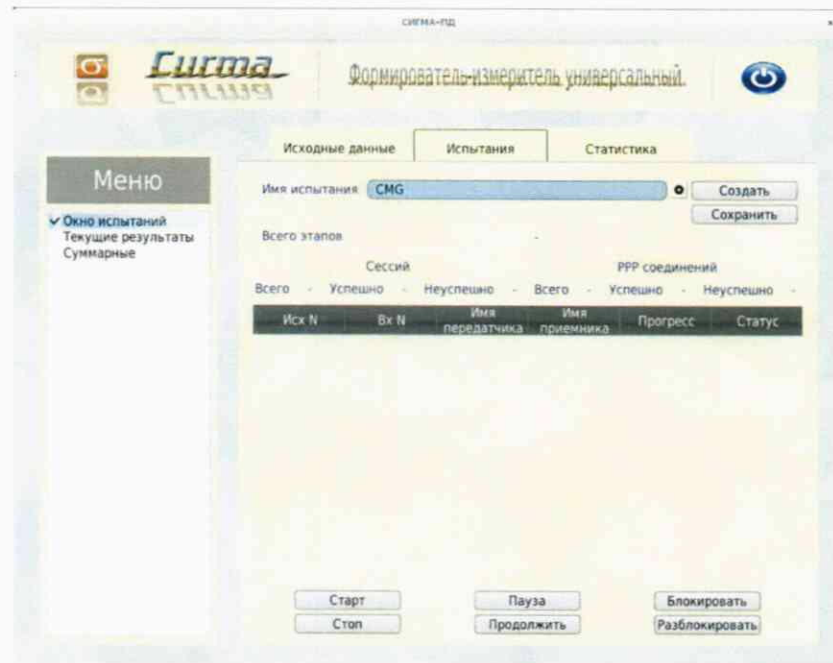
СИГМА-ПД

Сигма

Формирователь-измеритель универсальный

Исходные данные | Испытания | Статистика

Меню

✓ Окно испытаний
Текущие результаты
Суммарные

Имя испытания CMG

Создать
Сохранить

Всего этапов -

Сессий

PPP соединений

Всего - Успешно - Неуспешно - Всего - Успешно - Неуспешно -

| Исх N | Вх N | Имя передатчика | Имя приемника | Прогресс | Статус |
|---|---|---|---|---|---|

Старт
Стоп
Пауза
Продолжить
Блокировать
Разблокировать